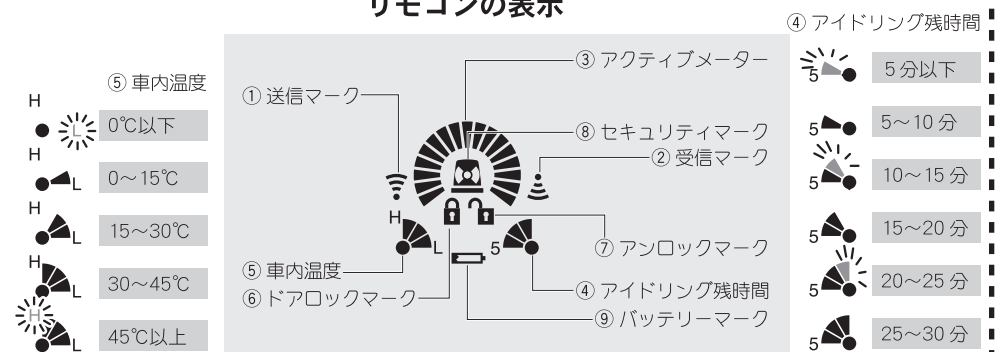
リモコンの表示

⑤ 車内温度

H L 0℃以下

H L 0～15℃

H L 15～30℃

H L 30～45℃

H L 45℃以上

① 送信マーク

③ アクティブメーター

⑧ セキュリティマーク

② 受信マーク

H L 5

⑦ アンロックマーク

⑤ 車内温度

④ アイドリング残時間

⑥ ドアロックマーク

⑨ バッテリーマーク

④ アイドリング残時間

5 5分以下

5 5～10 分

5 10～15 分

5 15～20 分

5 20～25 分

5 25～30 分